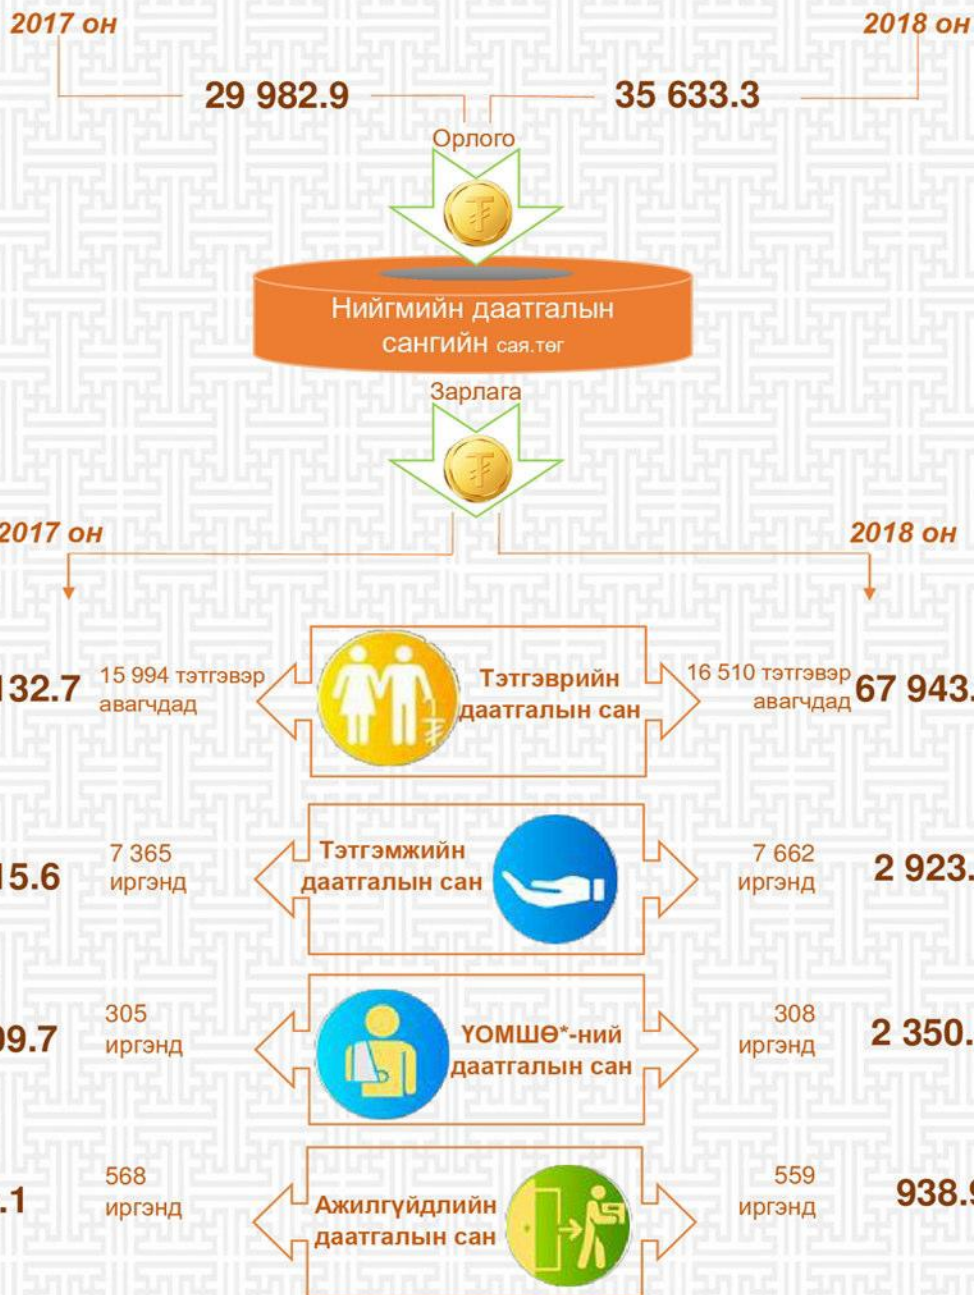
2017 он

2018 он

29 982.9

35 633.3

Орлого

Нийгмийн даатгалын сангийн сая.төг

Зарлага

2017 он

2018 он

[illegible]132.7

15 994 тэтгэвэр авагчдад

Тэтгэврийн даатгалын сан

16 510 тэтгэвэр авагчдад

67 943.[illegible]

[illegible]15.6

7 365 иргэнд

Тэтгэмжийн даатгалын сан

7 662 иргэнд

2 923.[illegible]

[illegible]99.7

305 иргэнд

ҮОМШӨ*-ний даатгалын сан

308 иргэнд

2 350.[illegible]

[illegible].1

568 иргэнд

Ажилгүйдлийн даатгалын сан

559 иргэнд

938.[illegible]